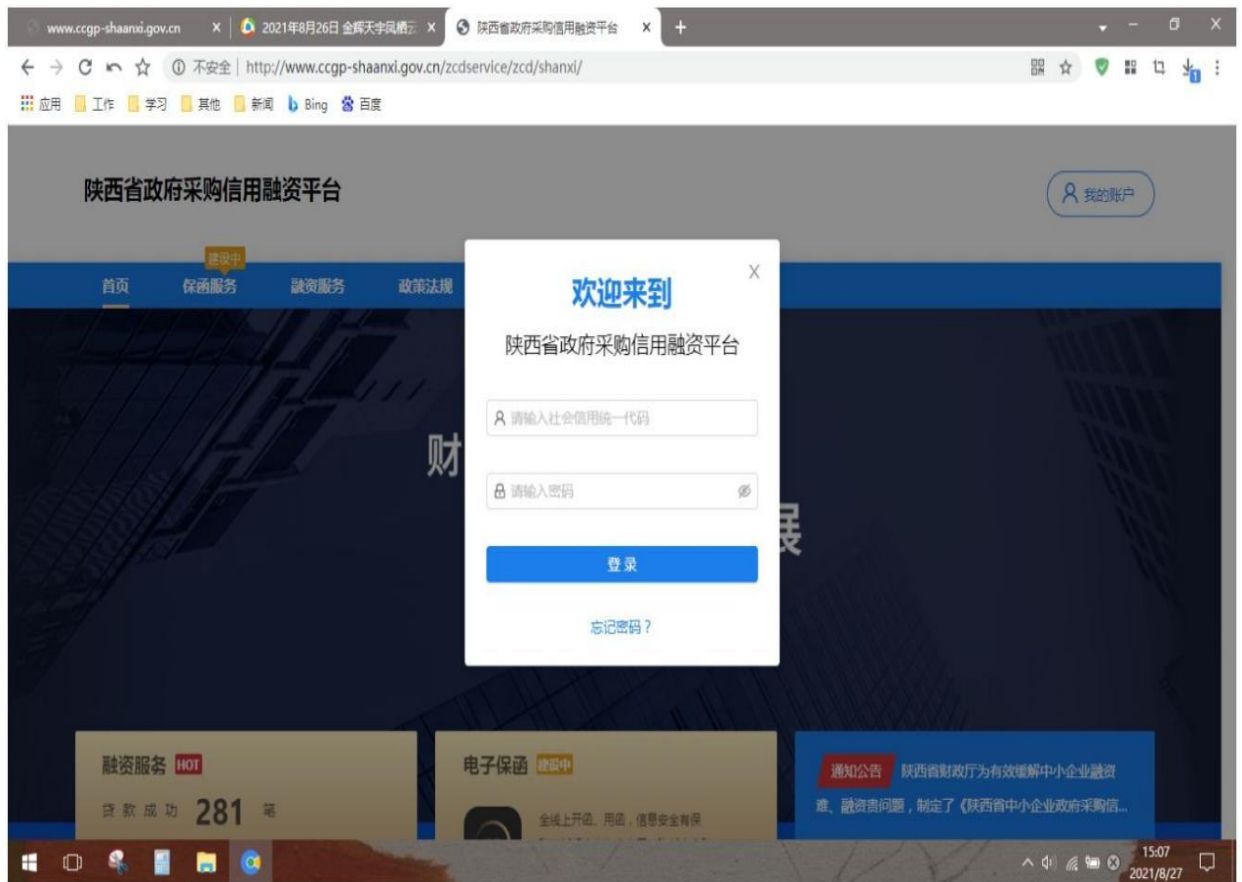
www.ccgp-shaanxi.gov.cn ×
2021年8月26日 全辉天宇阅栖云 ×
陕西省政府采购信用融资平台 ×
+

不安全 | http://www.ccgp-shaanxi.gov.cn/zcdservice/zcd/shanxi/

应用 工作 学习 其他 新闻 Bing 百度

陕西省政府采购信用融资平台

我的账户

首页 建设中 保函服务 融资服务 政策法规

财 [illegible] 展

欢迎来到
陕西省政府采购信用融资平台

请输入社会信用统一代码

请输入密码

登录

忘记密码？

融资服务 HOT
贷款成功 281 笔

电子保函 建设中
全线上开函、用函，信息安全有保

通知公告 陕西省财政厅为有效缓解中小企业融资难、融资贵问题，制定了《陕西省中小企业政府采购信...

15:07
2021/8/27